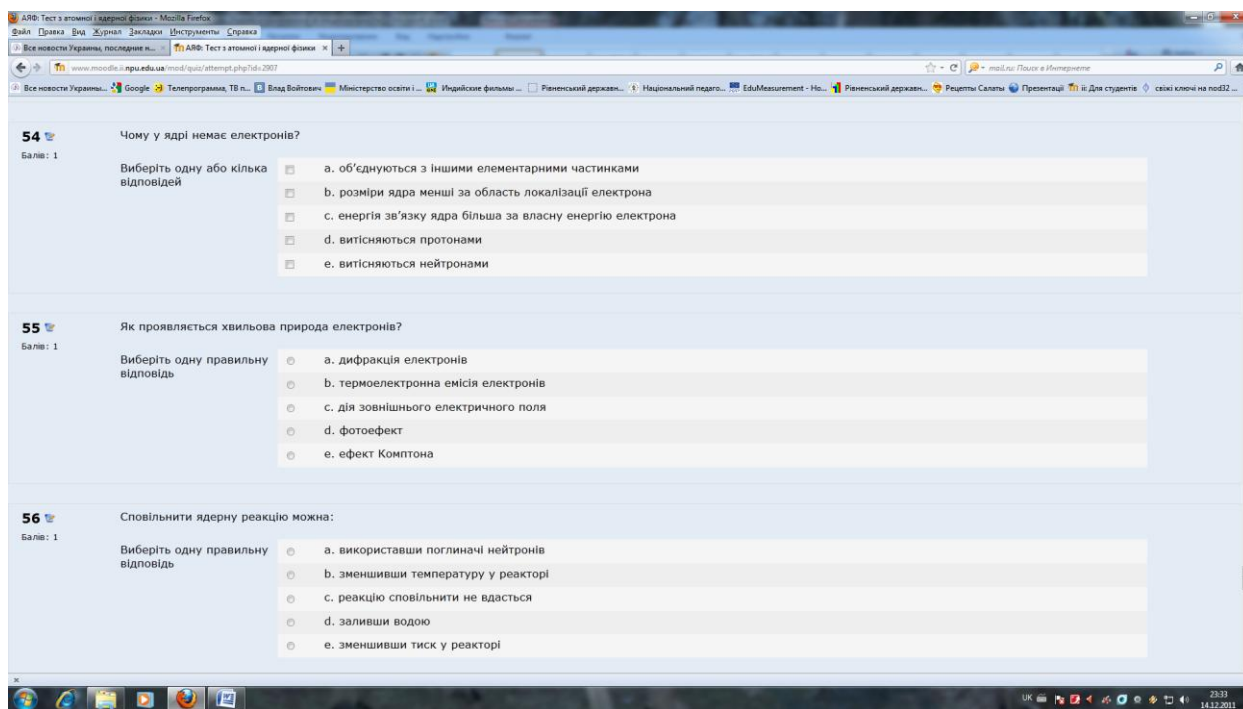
АЯФ: Тест з атомної і ядерної фізики - Mozilla Firefox
Файл Правка Вид Журнал Закладки Инструменты Справка
Все новости Украины, последние н... × АЯФ: Тест з атомної і ядерної фізики × +
www.moodle.ii.npu.edu.ua/mod/quiz/attempt.php?id=2907
mail.ru Поиск в Интернете
Все новости Украины... Google Телепрограмма, ТВ п... Влад Войтович Міністерство освіти і ... Индийские фильмы ... Рівненський держави... Національний педаго... EduMeasurement - Ho... Рівненський держави... Рецепты Салаты Презентації ii: Для студентів свіжі ключі на nod32 ...

54
Балів: 1
Чому у ядрі немає електронів?
Виберіть одну або кілька відповідей
a. об'єднуються з іншими елементарними частинками
b. розміри ядра менші за область локалізації електрона
c. енергія зв'язку ядра більша за власну енергію електрона
d. витісняються протонами
e. витісняються нейтронами

55
Балів: 1
Як проявляється хвильова природа електронів?
Виберіть одну правильну відповідь
a. дифракція електронів
b. термоелектронна емісія електронів
c. дія зовнішнього електричного поля
d. фотоефект
e. ефект Комптона

56
Балів: 1
Сповільнити ядерну реакцію можна:
Виберіть одну правильну відповідь
a. використавши поглиначі нейтронів
b. зменшивши температуру у реакторі
c. реакцію сповільнити не вдається
d. заливши водою
e. зменшивши тиск у реакторі

UK 23:33 14.12.2011